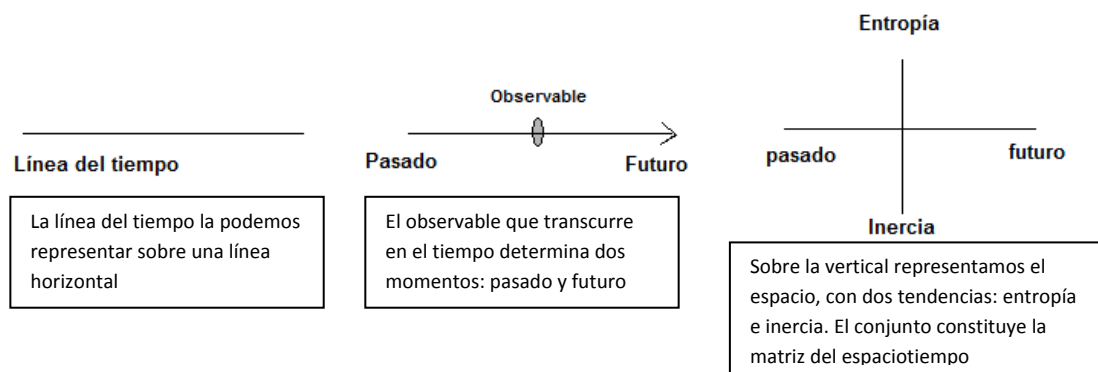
Línea del tiempo

La línea del tiempo la podemos representar sobre una línea horizontal

Observable

Pasado

Futuro

El observable que transcurre en el tiempo determina dos momentos: pasado y futuro

Entropía

pasado

futuro

Inercia

Sobre la vertical representamos el espacio, con dos tendencias: entropía e inercia. El conjunto constituye la matriz del espaciotiempo